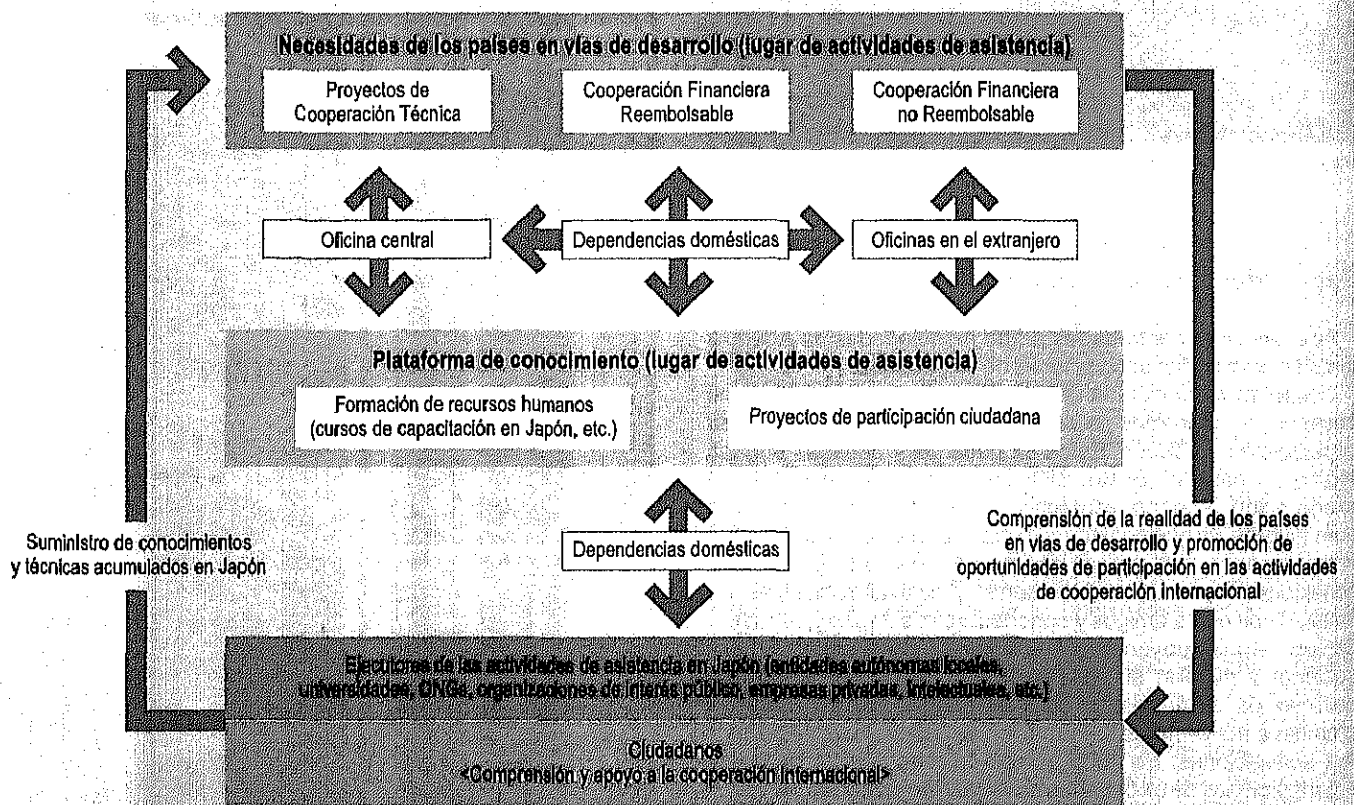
Necesidades de los países en vías de desarrollo (lugar de actividades de asistencia)

Proyectos de Cooperación Técnica

Cooperación Financiera Reembolsable

Cooperación Financiera no Reembolsable

Oficina central

Dependencias domésticas

Oficinas en el extranjero

Plataforma de conocimiento (lugar de actividades de asistencia)

Formación de recursos humanos (cursos de capacitación en Japón, etc.)

Proyectos de participación ciudadana

Suministro de conocimientos y técnicas acumulados en Japón

Dependencias domésticas

Comprensión de la realidad de los países en vías de desarrollo y promoción de oportunidades de participación en las actividades de cooperación internacional

Ejecutores de las actividades de asistencia en Japón (entidades autónomas locales, universidades, ONGs, organizaciones de interés público, empresas privadas, intelectuales, etc.)

Ciudadanos
<Comprensión y apoyo a la cooperación internacional>